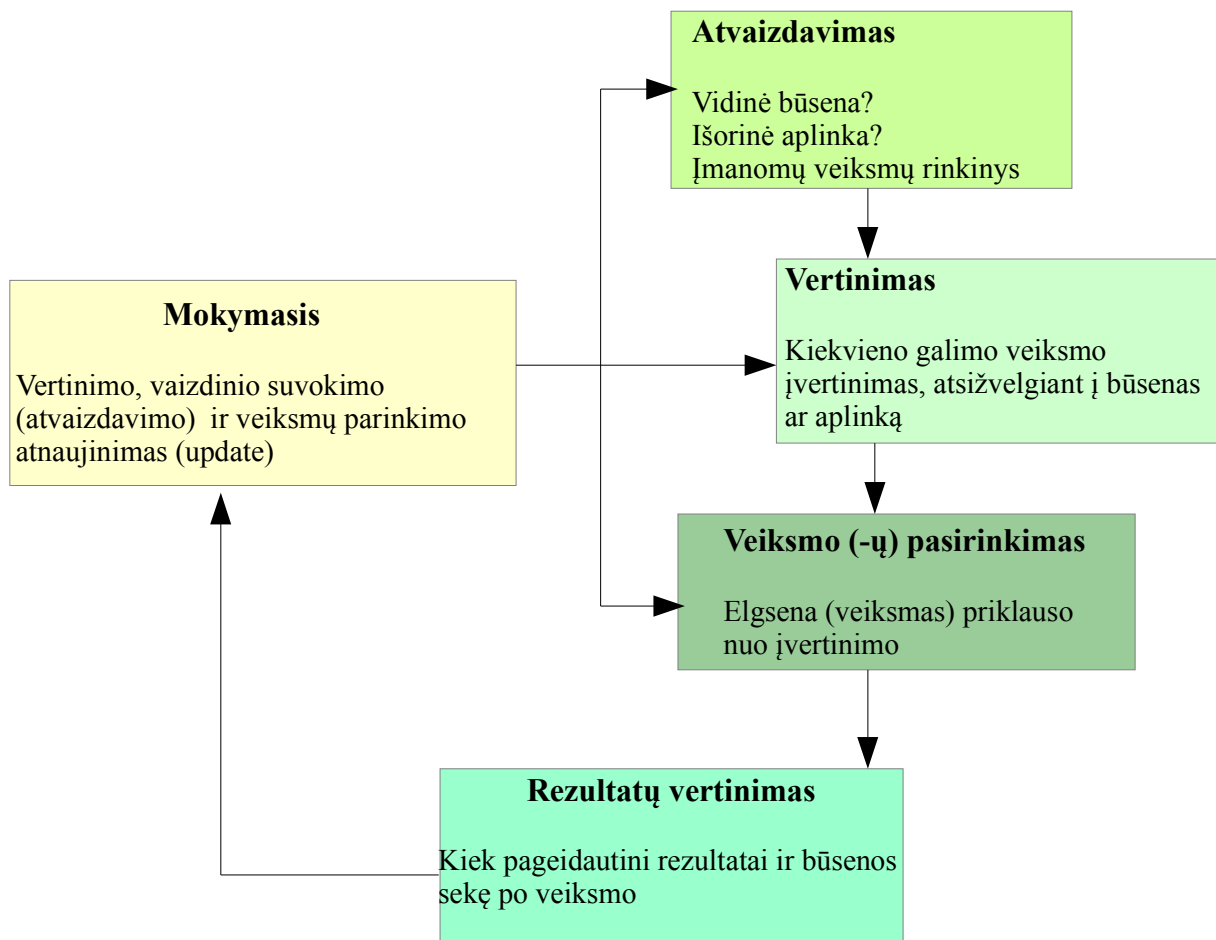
Atvaizdavimas

Vidinė būsena?
Išorinė aplinka?
Įmanomų veiksmų rinkinys

Mokymasis

Vertinimo, vaizdinio suvokimo (atvaizdavimo) ir veiksmų parinkimo atnaujinimas (update)

Vertinimas

Kiekvieno galimo veiksmo įvertinimas, atsižvelgiant į būsenas ar aplinką

Veiksmo (-ų) pasirinkimas

Elgsena (veiksmas) priklauso nuo įvertinimo

Rezultatų vertinimas

Kiek pageidautini rezultatai ir būsenos sekę po veiksmo